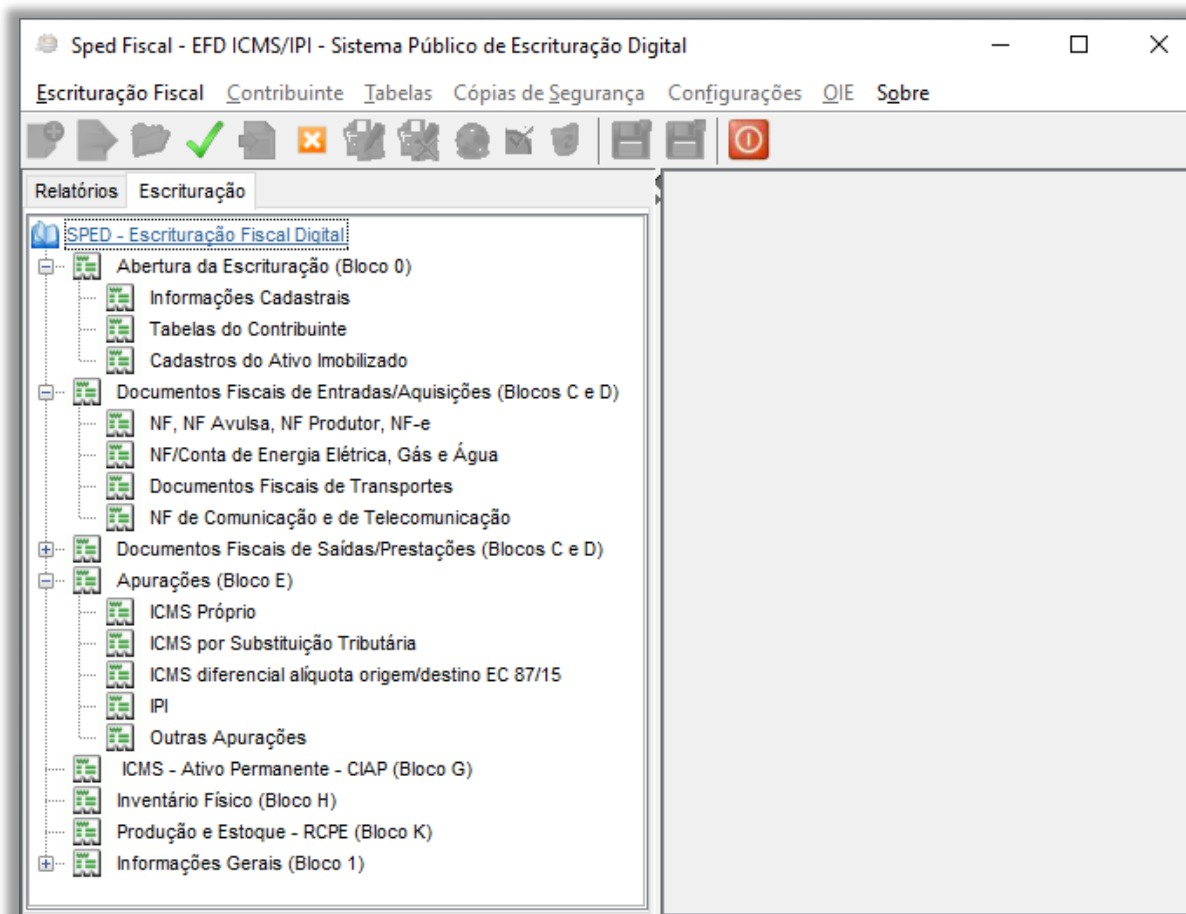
Sped Fiscal - EFD ICMS/IPI - Sistema Público de Escrituração Digital

Escrituração Fiscal Contribuinte Tabelas Cópias de Segurança Configurações OIE Sobre

Relatórios Escrituração

SPED - Escrituração Fiscal Digital
Abertura da Escrituração (Bloco 0)
Informações Cadastrais
Tabelas do Contribuinte
Cadastros do Ativo Imobilizado
Documentos Fiscais de Entradas/Aquisições (Blocos C e D)
NF, NF Avulsa, NF Produtor, NF-e
NF/Conta de Energia Elétrica, Gás e Água
Documentos Fiscais de Transportes
NF de Comunicação e de Telecomunicação
Documentos Fiscais de Saídas/Prestações (Blocos C e D)
Apurações (Bloco E)
ICMS Próprio
ICMS por Substituição Tributária
ICMS diferencial alíquota origem/destino EC 87/15
IPI
Outras Apurações
ICMS - Ativo Permanente - CIAP (Bloco G)
Inventário Físico (Bloco H)
Produção e Estoque - RCPE (Bloco K)
Informações Gerais (Bloco 1)